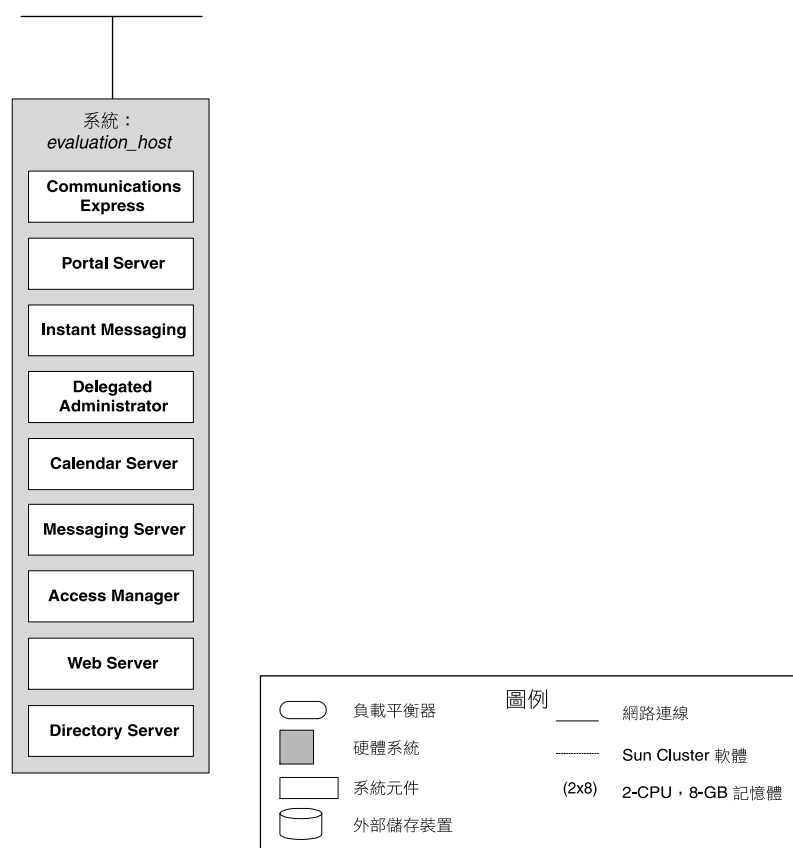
系統：
*evaluation_host*

Communications Express

Portal Server

Instant Messaging

Delegated Administrator

Calendar Server

Messaging Server

Access Manager

Web Server

Directory Server

圖例

負載平衡器

硬體系統

系統元件

外部儲存裝置

網路連線

Sun Cluster 軟體

(2x8) 2-CPU，8-GB 記憶體